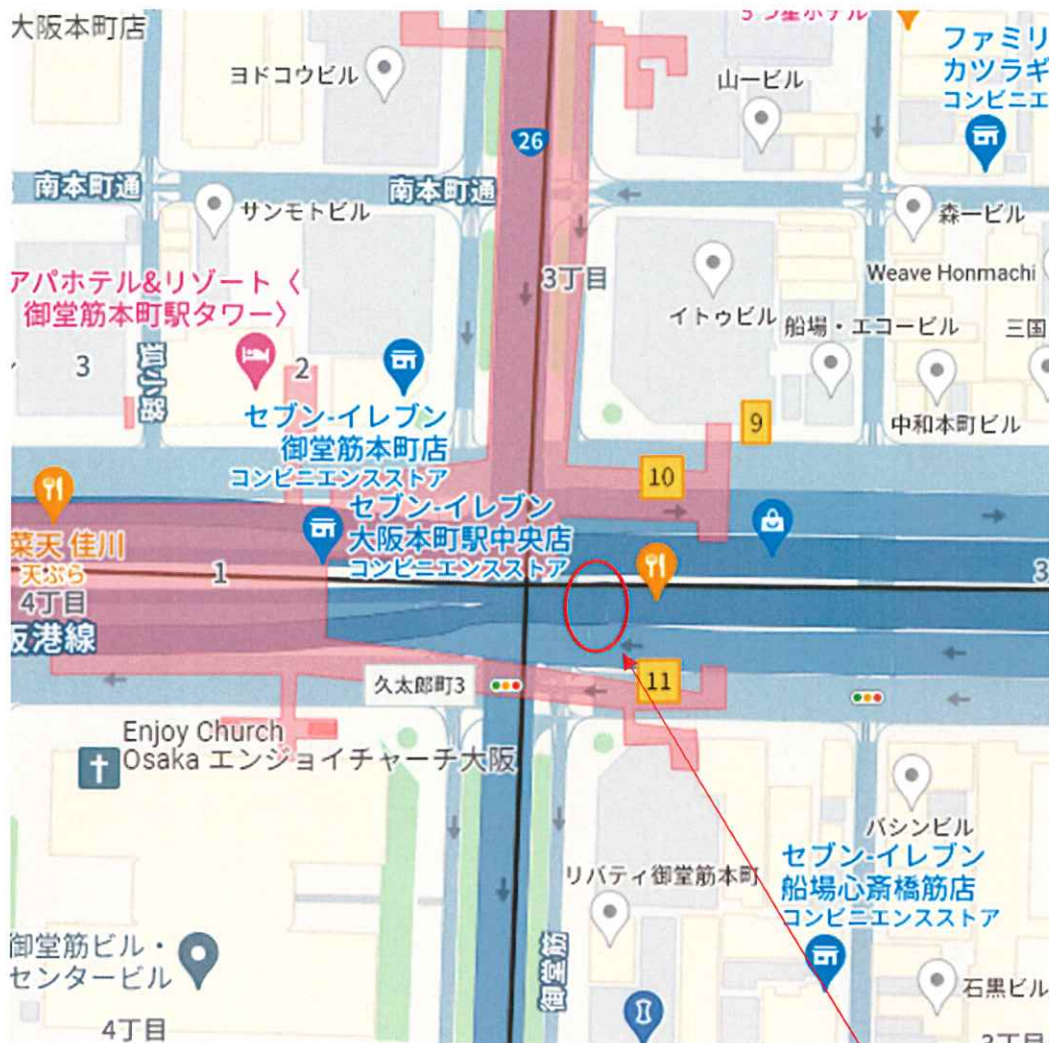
大阪本町店

ヨドコウビル

ファミリ
カツラギ
コンビニエ

山一ビル

26

南本町通

南本町通

サンモトビル

森一ビル

3丁目

Weave Honmachi

アパホテル&リゾート〈
御堂筋本町駅タワー〉

イトゥビル

船場・エコービル

三国

3

2

セブン-イレブン
御堂筋本町店
コンビニエンスストア

9

中和本町ビル

10

セブン-イレブン
大阪本町駅中央店
コンビニエンスストア

菜天 佳川
天ぷら

1

4丁目
阪港線

久太郎町3

11

Enjoy Church
Osaka エンジョイチャーチ大阪

バシンビル

セブン-イレブン
船場心斎橋筋店
コンビニエンスストア

リバティ御堂筋本町

御堂筋ビル・
センタービル

石黒ビル

4丁目